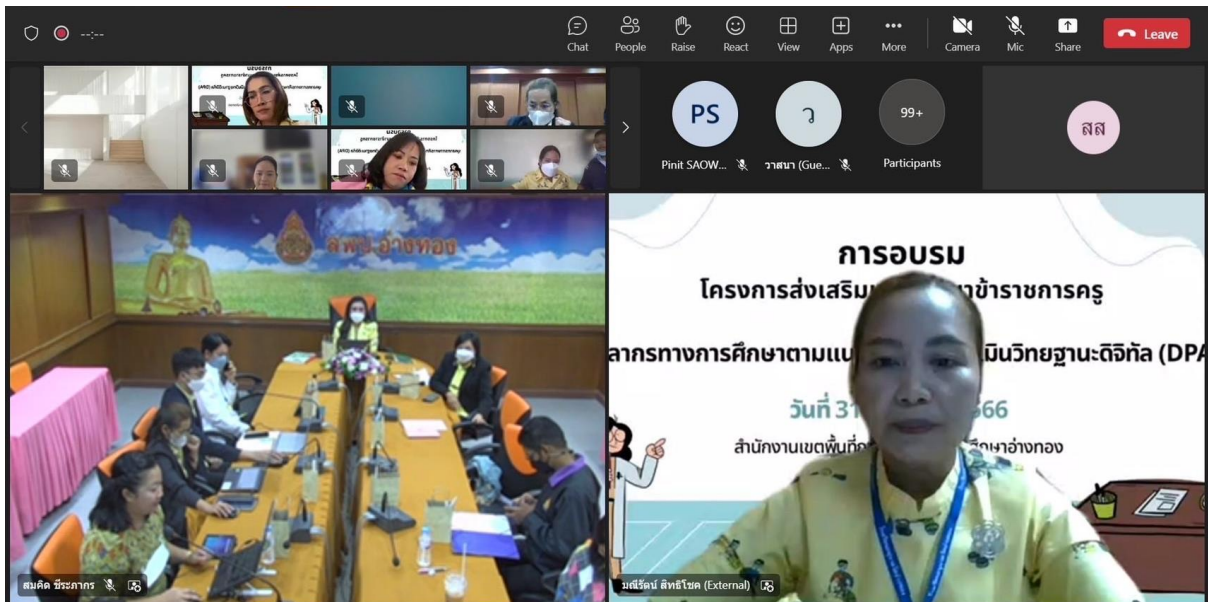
--:--

Chat People Raise React View Apps More Camera Mic Share Leave

PS
Pinit SAOW...

ว
วาสนา (Gue...

99+
Participants

สส

สพป.อ่างทอง

การอบรม
โครงการส่งเสริม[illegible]ข้าราชการครู
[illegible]ลากรทางการศึกษาตามแน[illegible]มินวิทยฐานะดิจิทัล (DPA
วันที่ 31 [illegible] 66
สำนักงานเขตพื้นที่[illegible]ศึกษาอ่างทอง

สมคิด ชีระภากร

มณีรัตน์ สิทธิโชค (External)